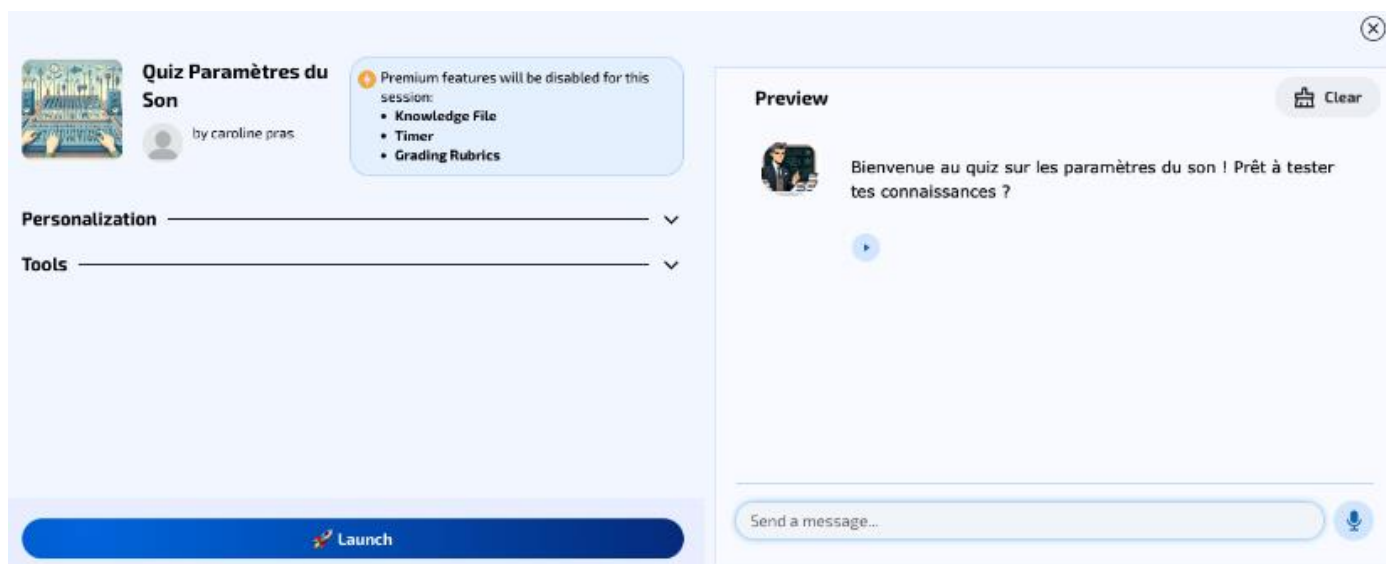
Quiz Paramètres du Son

by caroline pras

Premium features will be disabled for this session:
• Knowledge File
• Timer
• Grading Rubrics

Personalization

Tools

Launch

Preview

Clear

Bienvenue au quiz sur les paramètres du son ! Prêt à tester tes connaissances ?

Send a message...